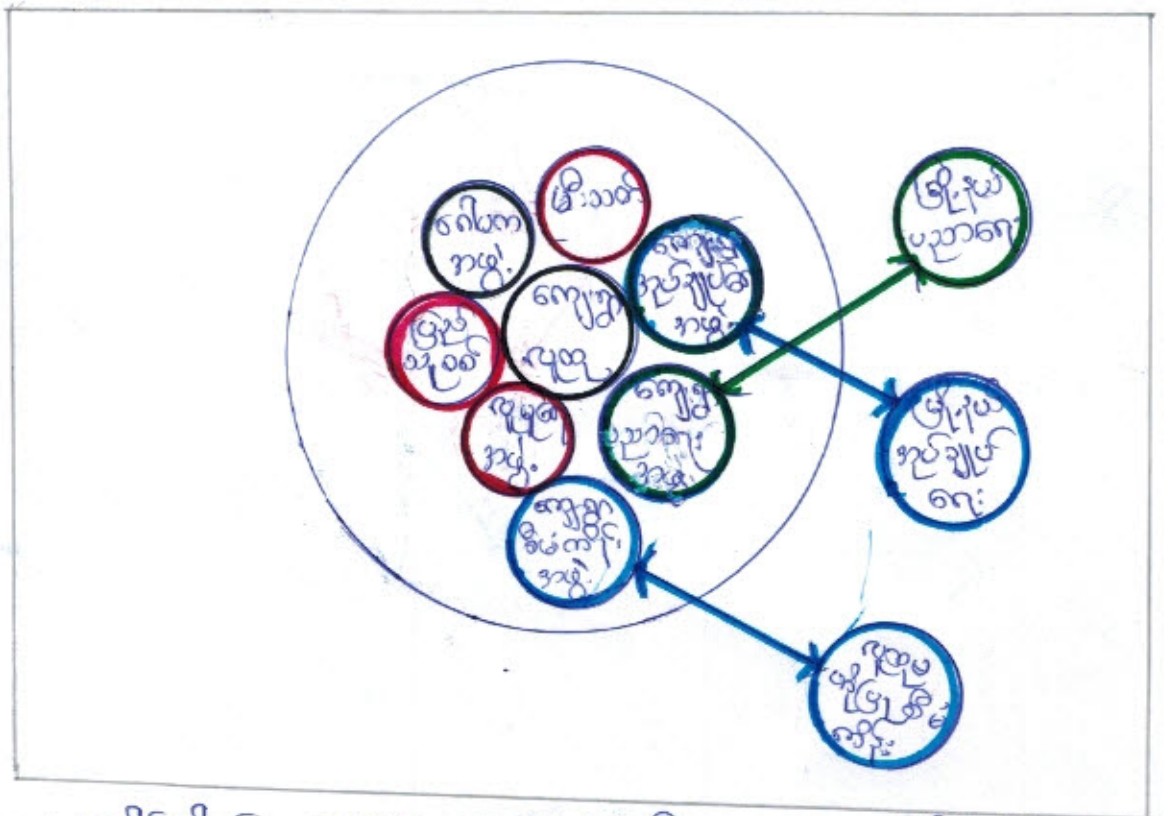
ဖိုးသင်

ဂေါပက
အဖွဲ့

ကျေးရွာ
အုပ်ချုပ်ရေး
အဖွဲ့

ကျေးရွာ
လူထု

ဖြည့်
သွင်း

လူမှုရေး
အဖွဲ့

ကျေးရွာ
ပညာရေး
အဖွဲ့

ကျေးရွာ
စီမံကိန်း
အဖွဲ့

မြို့နယ်
ပညာရေး

မြို့နယ်
အုပ်ချုပ်
ရေး

လူထု
ဖွံ့ဖြိုးရေး
ကော်မတီ